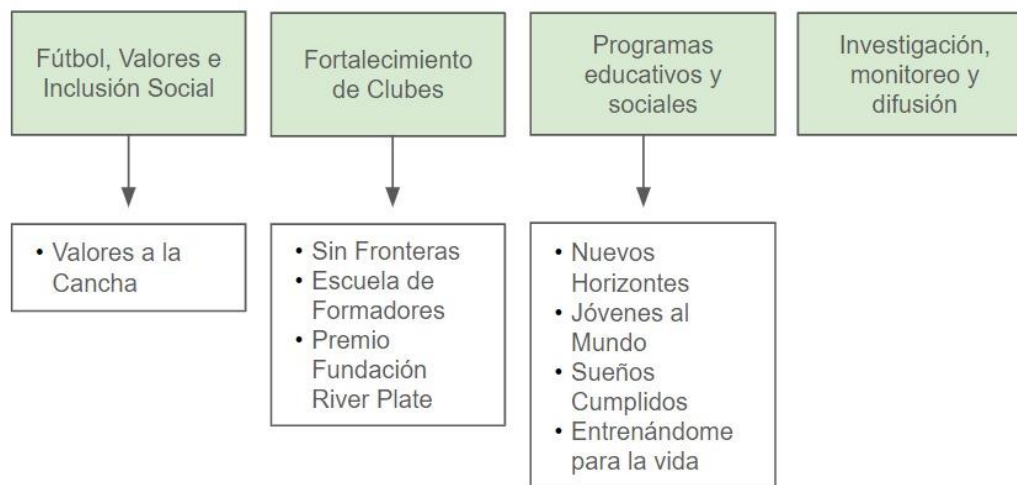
Fútbol, Valores e Inclusión Social

• Valores a la Cancha

Fortalecimiento de Clubes

• Sin Fronteras
• Escuela de Formadores
• Premio Fundación River Plate

Programas educativos y sociales

• Nuevos Horizontes
• Jóvenes al Mundo
• Sueños Cumplidos
• Entrenándome para la vida

Investigación, monitoreo y difusión